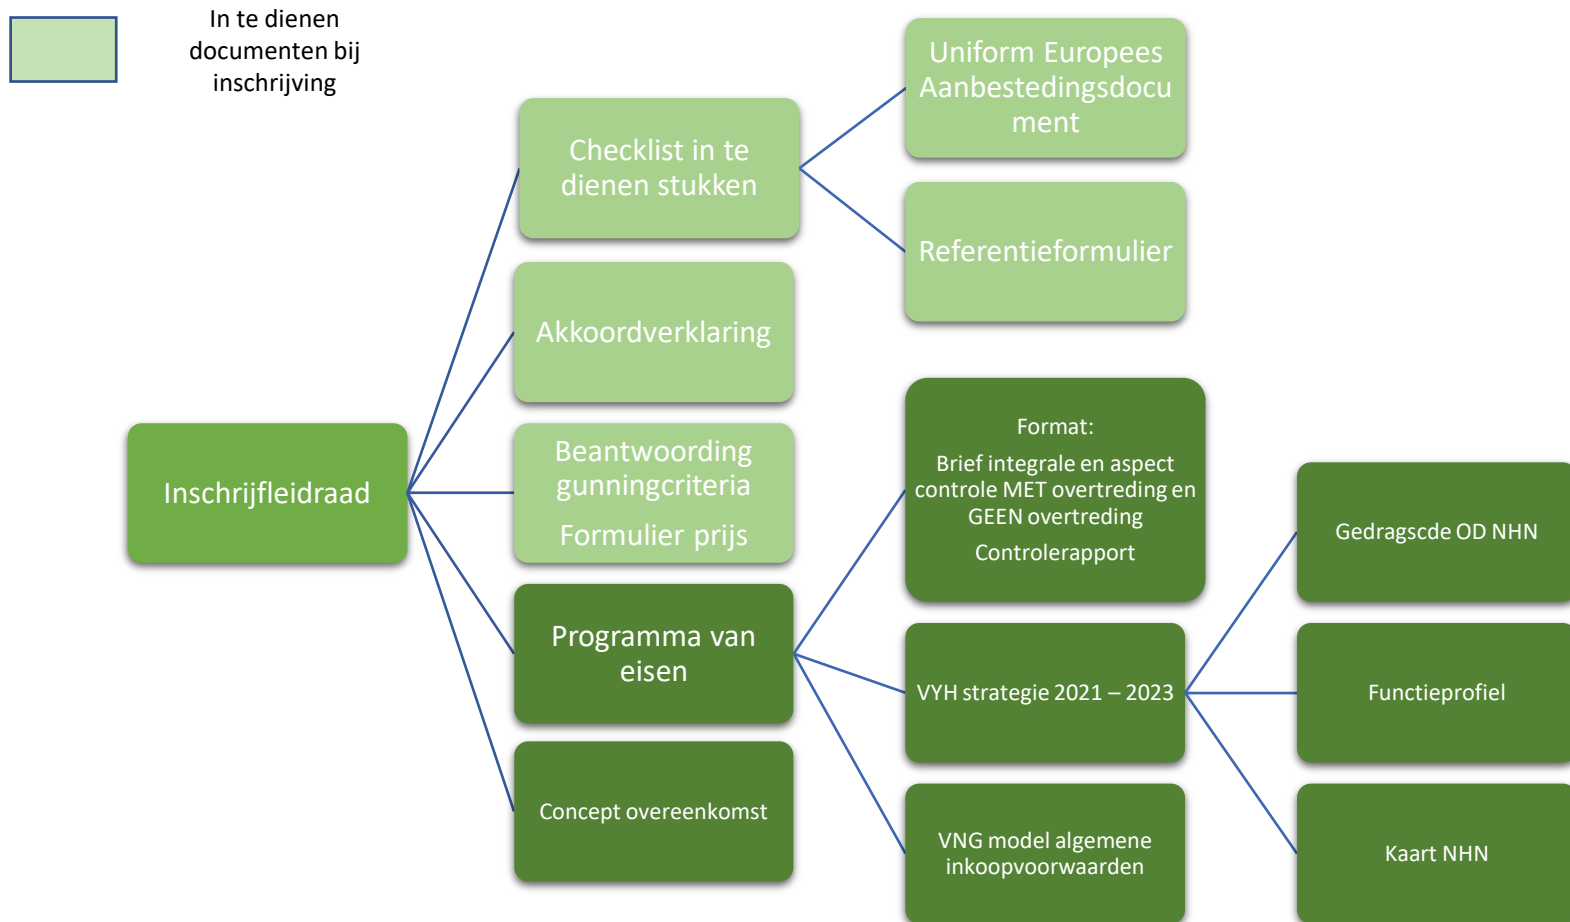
In te dienen documenten bij inschrijving

Inschrijfleidraad

Checklist in te dienen stukken

Uniform Europees Aanbestedingsdocument

Referentieformulier

Akkoordverklaring

Beantwoording gunningcriteria

Formulier prijs

Programma van eisen

Format:
Brief integrale en aspect controle MET overtreding en GEEN overtreding
Controlerapport

VYH strategie 2021 – 2023

VNG model algemene inkoopvoorwaarden

Gedragscde OD NHN

Functieprofiel

Kaart NHN

Concept overeenkomst